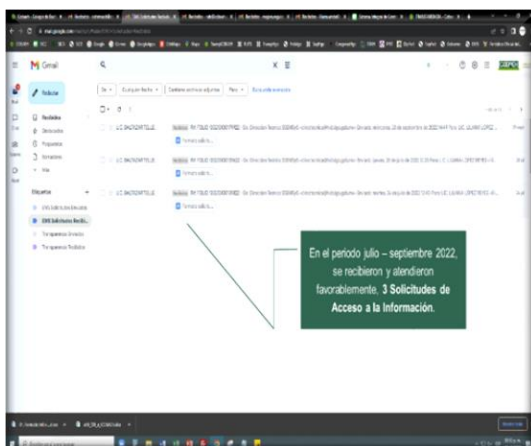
M Gmail

Redactar

Recibidos
Destacados
Pospuestos
Enviados
Más

Etiquetas
DRE Solicitudes Recibi...

L.C. BACTEORTIZ

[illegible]

En el periodo julio – septiembre 2022, se recibieron y atendieron favorablemente, 3 Solicitudes de Acceso a la Información.